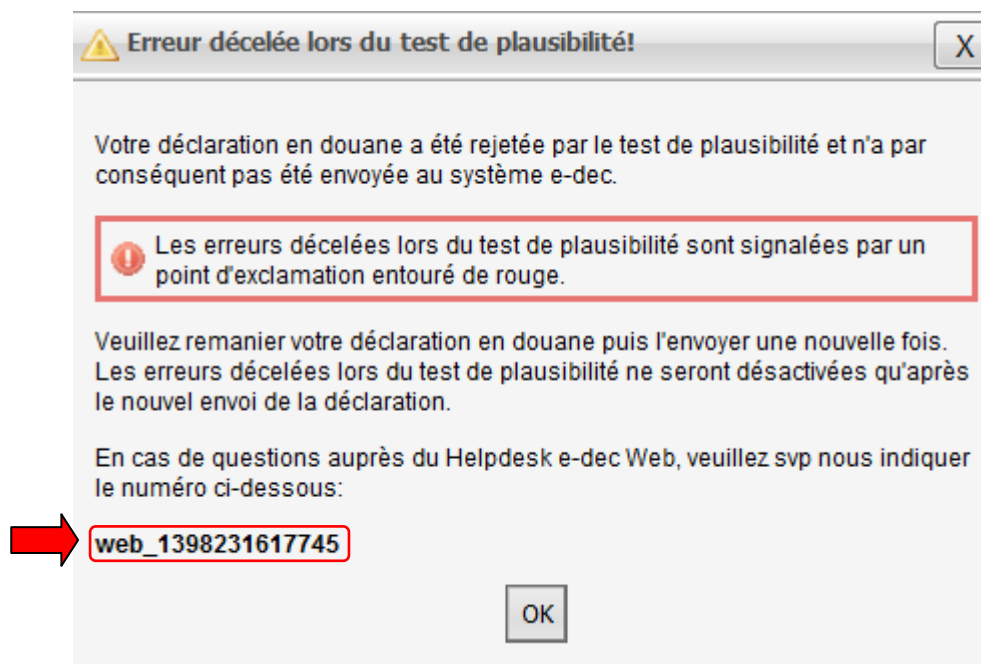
Erreur décelée lors du test de plausibilité!

X

Votre déclaration en douane a été rejetée par le test de plausibilité et n'a par conséquent pas été envoyée au système e-dec.

Les erreurs décelées lors du test de plausibilité sont signalées par un point d'exclamation entouré de rouge.

Veuillez remanier votre déclaration en douane puis l'envoyer une nouvelle fois. Les erreurs décelées lors du test de plausibilité ne seront désactivées qu'après le nouvel envoi de la déclaration.

En cas de questions auprès du Helpdesk e-dec Web, veuillez svp nous indiquer le numéro ci-dessous:

web_1398231617745

OK